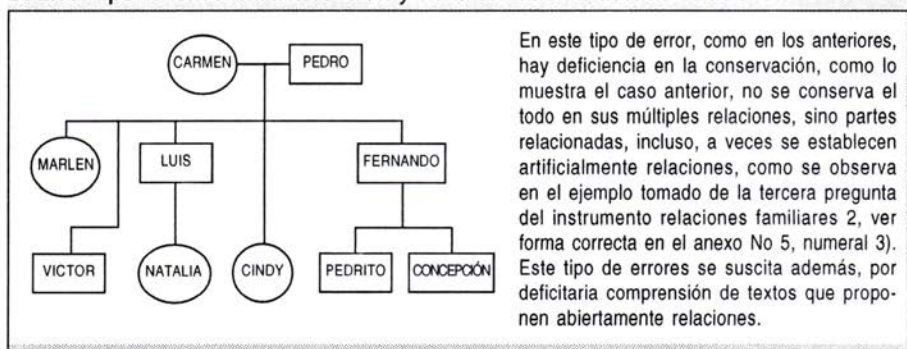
CARMEN
PEDRO
MARLEN
LUIS
FERNANDO
VICTOR
NATALIA
CINDY
PEDRITO
CONCEPCIÓN

En este tipo de error, como en los anteriores, hay deficiencia en la conservación, como lo muestra el caso anterior, no se conserva el todo en sus múltiples relaciones, sino partes relacionadas, incluso, a veces se establecen artificialmente relaciones, como se observa en el ejemplo tomado de la tercera pregunta del instrumento relaciones familiares 2, ver forma correcta en el anexo No 5, numeral 3). Este tipo de errores se suscita además, por deficitaria comprensión de textos que proponen abiertamente relaciones.